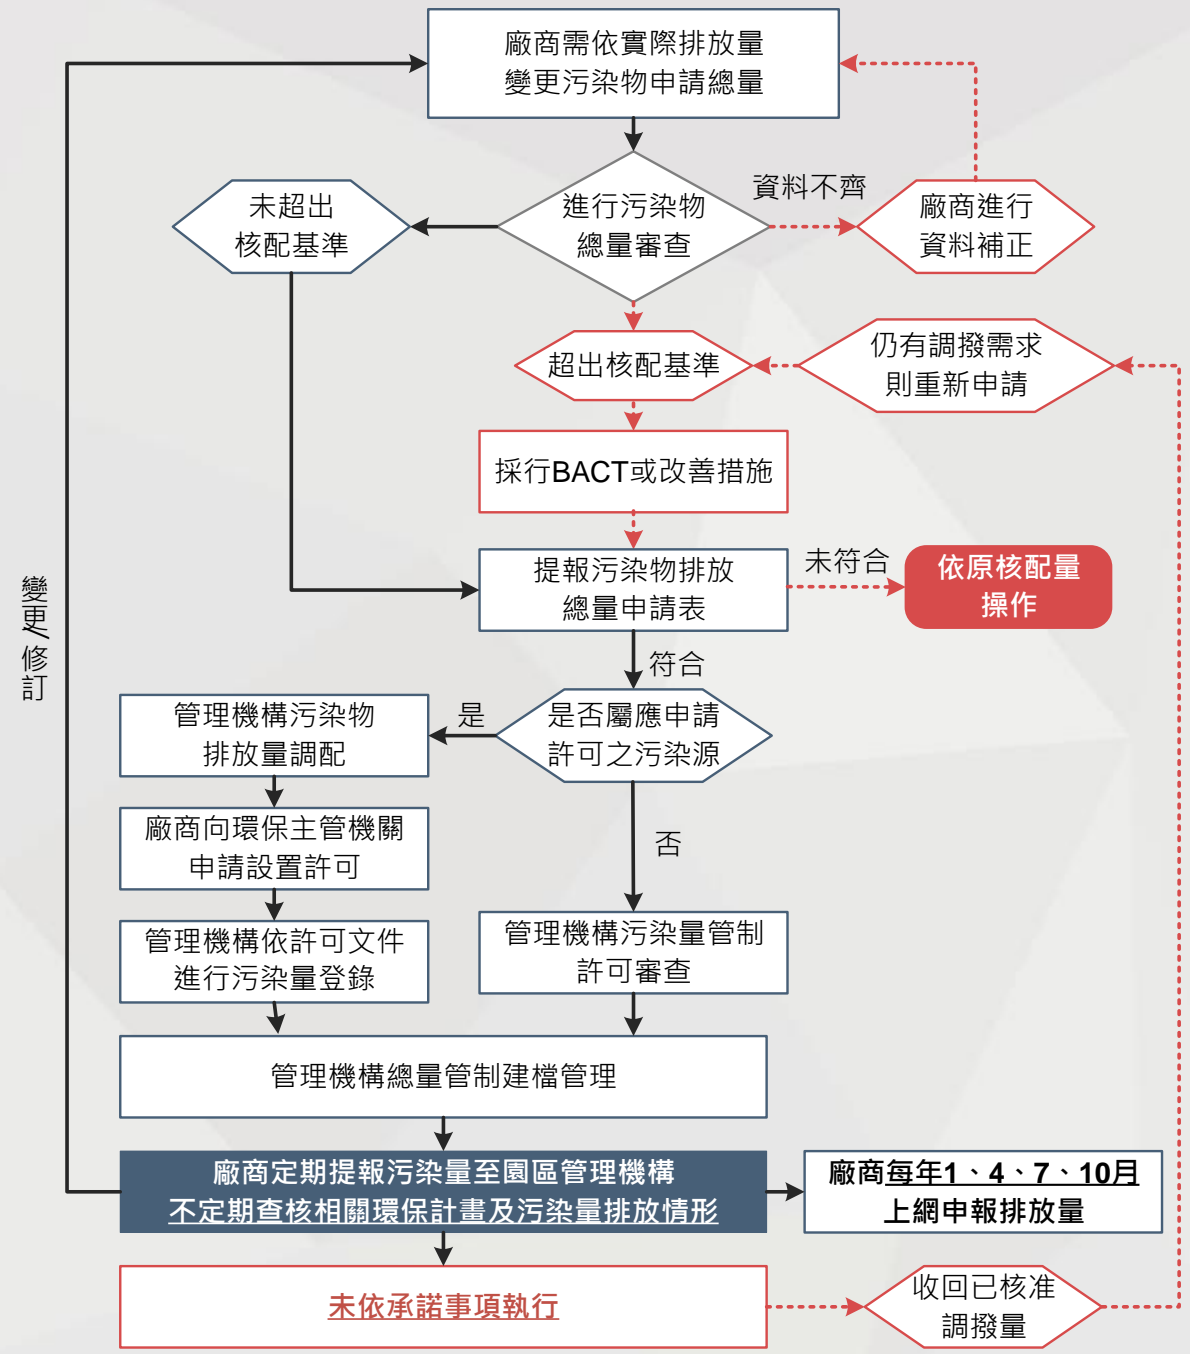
廠商需依實際排放量
變更污染物申請總量

資料不齊

未超出
核配基準

進行污染物
總量審查

廠商進行
資料補正

超出核配基準

仍有調撥需求
則重新申請

採行BACT或改善措施

提報污染物排放
總量申請表

未符合

依原核配量
操作

符合

變更/修訂

管理機構污染物
排放量調配

是

是否屬應申請
許可之污染源

廠商向環保主管機關
申請設置許可

否

管理機構依許可文件
進行污染量登錄

管理機構污染量管制
許可審查

管理機構總量管制建檔管理

廠商定期提報污染量至園區管理機構
不定期查核相關環保計畫及污染量排放情形

廠商每年1、4、7、10月
上網申報排放量

未依承諾事項執行

收回已核准
調撥量